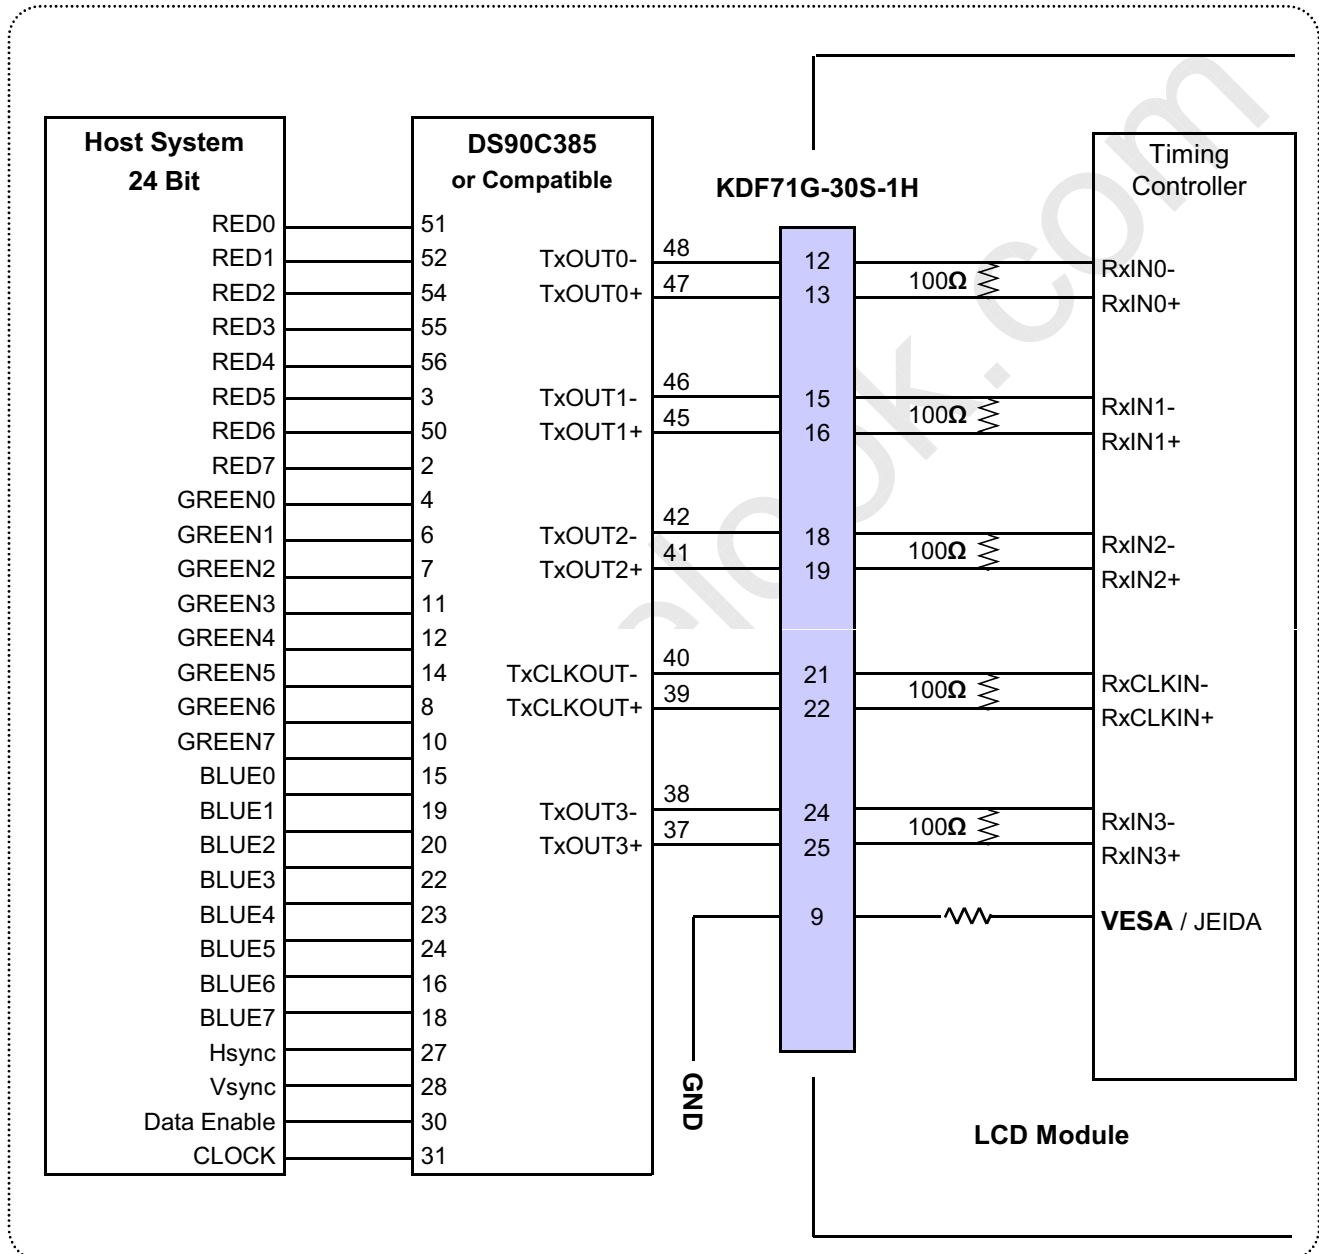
Host System
24 Bit

RED0
RED1
RED2
RED3
RED4
RED5
RED6
RED7
GREEN0
GREEN1
GREEN2
GREEN3
GREEN4
GREEN5
GREEN6
GREEN7
BLUE0
BLUE1
BLUE2
BLUE3
BLUE4
BLUE5
BLUE6
BLUE7
Hsync
Vsync
Data Enable
CLOCK

DS90C385
or Compatible

51
52
54
55
56
3
50
2
4
6
7
11
12
14
8
10
15
19
20
22
23
24
16
18
27
28
30
31

TxOUT0-
TxOUT0+
TxOUT1-
TxOUT1+
TxOUT2-
TxOUT2+
TxCLKOUT-
TxCLKOUT+
TxOUT3-
TxOUT3+

48
47
46
45
42
41
40
39
38
37

KDF71G-30S-1H

12
13
15
16
18
19
21
22
24
25
9

GND

100Ω
100Ω
100Ω
100Ω
100Ω

Timing
Controller

RxIN0-
RxIN0+
RxIN1-
RxIN1+
RxIN2-
RxIN2+
RxCLKIN-
RxCLKIN+
RxIN3-
RxIN3+
VESA / JEIDA

LCD Module